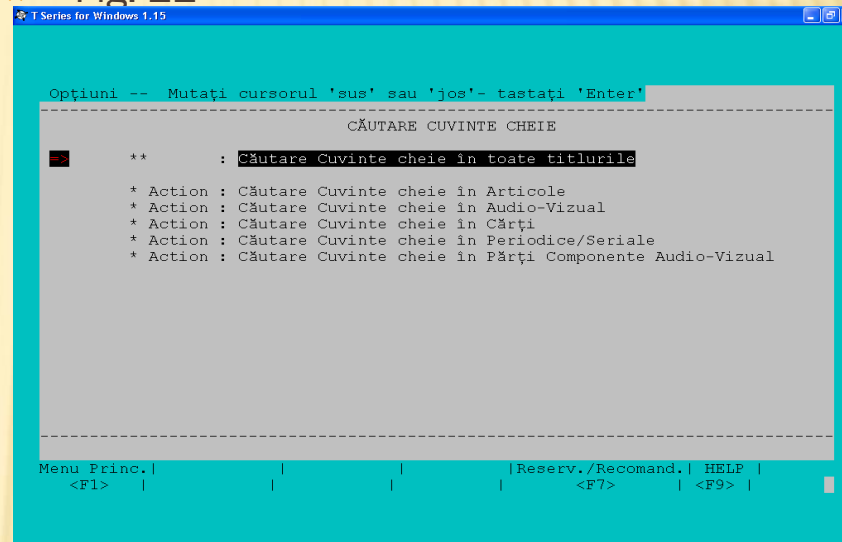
T Series for Windows 1.15

Opţiuni -- Mutaţi cursorul 'sus' sau 'jos'- tastaţi 'Enter'

CĂUTARE CUVINTE CHEIE

=> ** : Căutare Cuvinte cheie în toate titlurile

* Action : Căutare Cuvinte cheie în Articole
* Action : Căutare Cuvinte cheie în Audio-Vizual
* Action : Căutare Cuvinte cheie în Cărţi
* Action : Căutare Cuvinte cheie în Periodice/Seriale
* Action : Căutare Cuvinte cheie în Părţi Componente Audio-Vizual

| Menu Princ. | | | | Reserv./Recomand. | HELP |
|---|---|---|---|---|---|
| <F1> | | | | <F7> | <F9> |